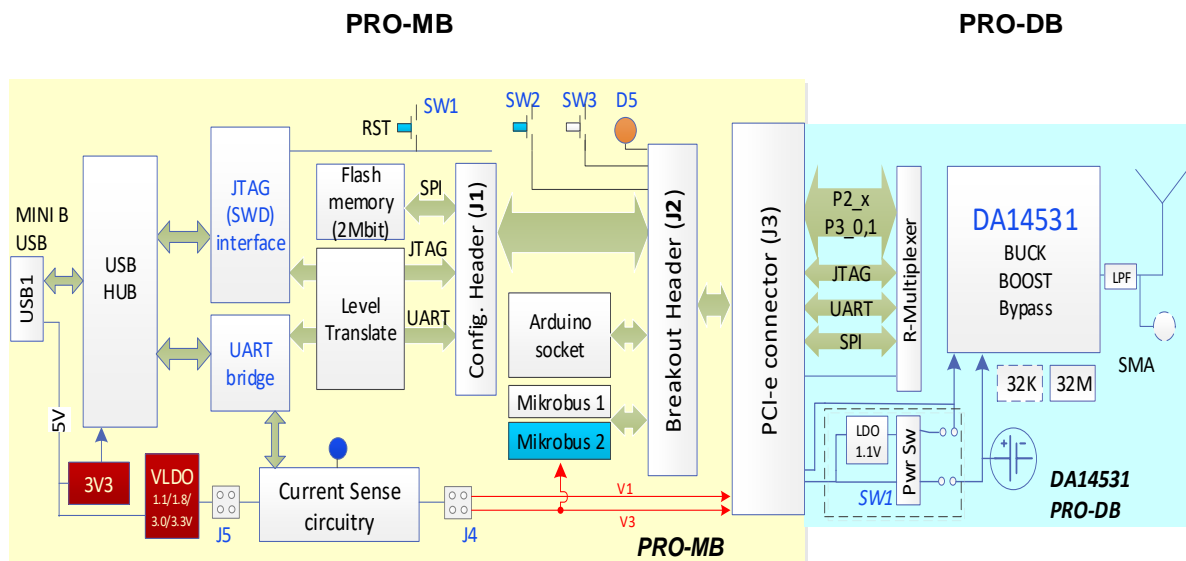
PRO-MB

PRO-DB

SW1
RST
SW2
SW3
D5

MINI B
USB

USB1

USB
HUB

JTAG
(SWD)
interface

UART
bridge

Flash
memory
(2Mbit)

SPI
JTAG
UART

Level
Translate

Config. Header (J1)

Arduino
socket

Mikrobus 1
Mikrobus 2

Breakout Header (J2)

PCI-e connector (J3)

P2_x
P3_0,1
JTAG
UART
SPI

R-Multiplexer

DA14531
BUCK
BOOST
Bypass

LPF
SMA

32K
32M

LDO
1.1V
Pwr Sw
SW1

DA14531
PRO-DB

5V
3V3
VLDO
1.1/1.8/
3.0/3.3V
J5

Current Sense
circuitry

J4
V1
V3

PRO-MB